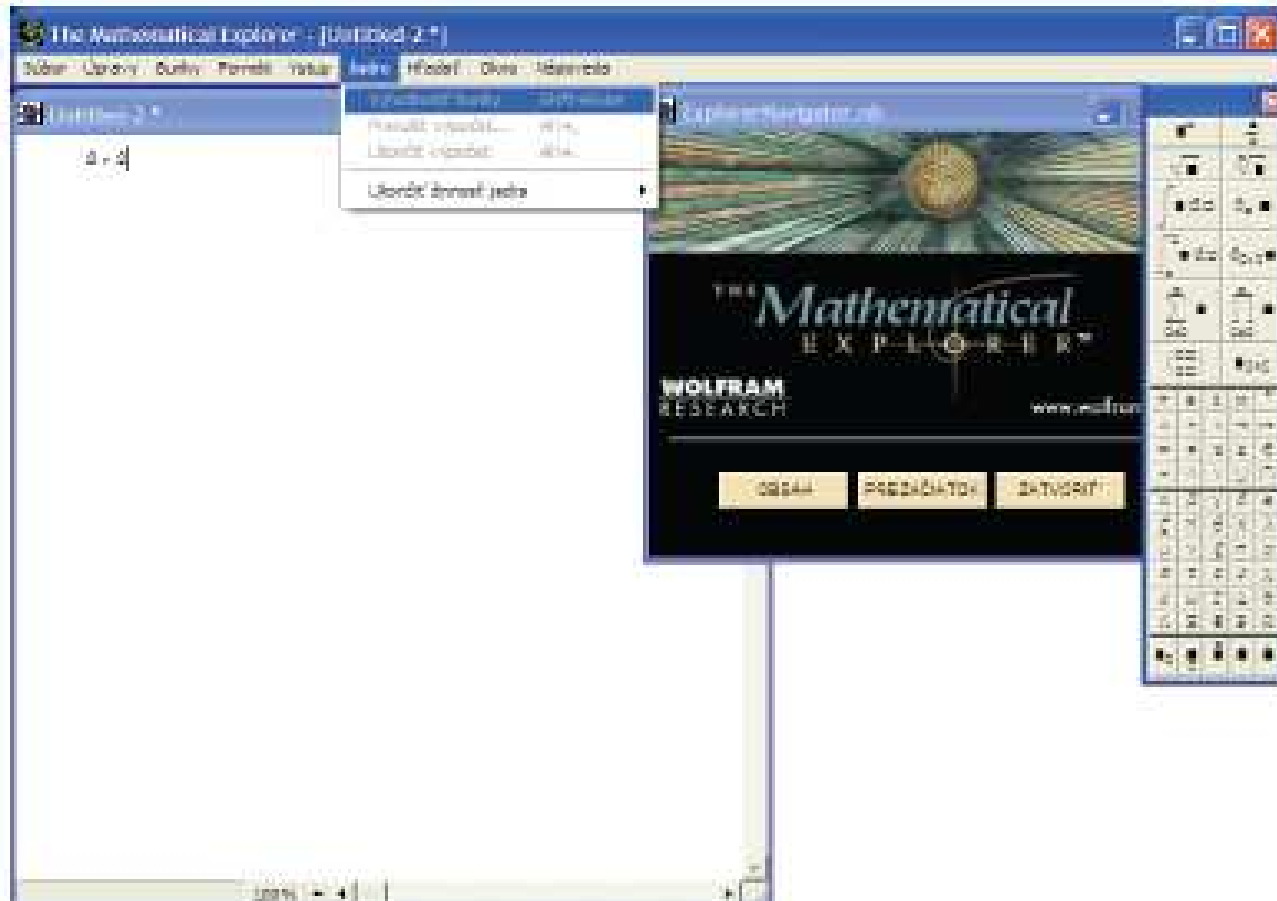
The Mathematical Explorer - [Untitled 2 *]

Súbor Úpravy Bunky Formát Vstup Jadro Hľadať Okno Nápoveda

Untitled-2 *

4 + 4

Vyhodnotiť bunky Shift+Enter
Prerušiť výpočet... Alt+,
Ukončiť výpočet Alt+.
Ukončiť činnosť jadra

ExplorerNavigator.nb

THE Mathematical EXPLORER™

WOLFRAM RESEARCH

www.wolfram

OBSAH PREDSLOV ZATVORIŤ

100%